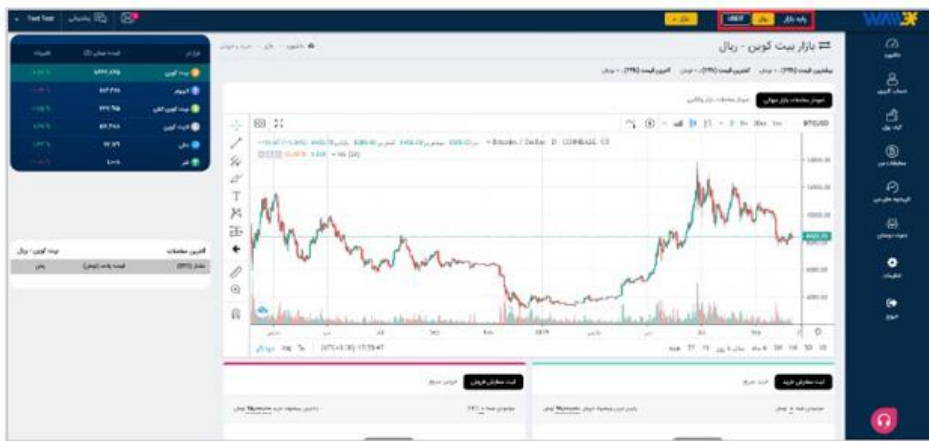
Test Test | پشتیبانی

پایه بازار | ریال | USDT

WALEX

داشبورد

حساب کاربری

کیف پول

معاملات من

تاریخچه مالی من

دعوت دوستان

تنظیمات

خروج

بازار بیت کوین - ریال

داشبورد / بازار / خرید و فروش

نمودار معاملات بازار جهانی | نمودار معاملات بازار والکس

BTCUSD

Bitcoin / Dollar · D · COINBASE

1 | 2019 | 2020 | 2021

17:39:47 (UTC+3:30) | % | log | auto

ثبت سفارش خرید | خرید سریع

ثبت سفارش فروش | فروش سریع

بازار ها

بیت کوین

اتریوم

بیت کوین کش

لایت کوین

دلار

تتر

آخرین معاملات

بیت کوین - ریال

مقدار (BTC) | قیمت واحد (تومان) | زمان